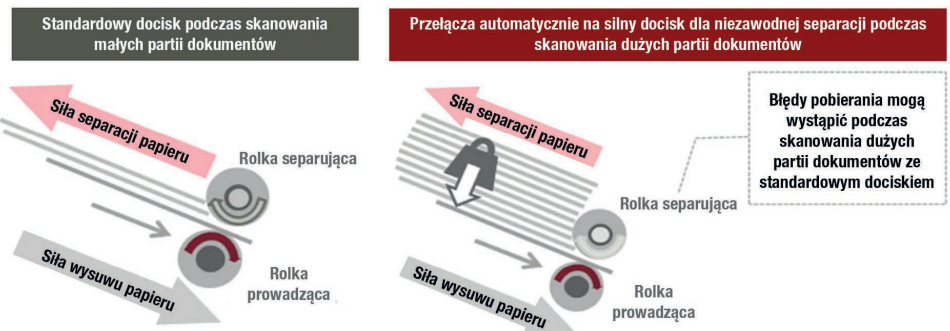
Standardowy docisk podczas skanowania małych partii dokumentów

Siła separacji papieru

Rolka separująca

Siła wysuwu papieru

Rolka prowadząca

Przełącza automatycznie na silny docisk dla niezawodnej separacji podczas skanowania dużych partii dokumentów

Siła separacji papieru

Błędy pobierania mogą wystąpić podczas skanowania dużych partii dokumentów ze standardowym dociskiem

Rolka separująca

Siła wysuwu papieru

Rolka prowadząca